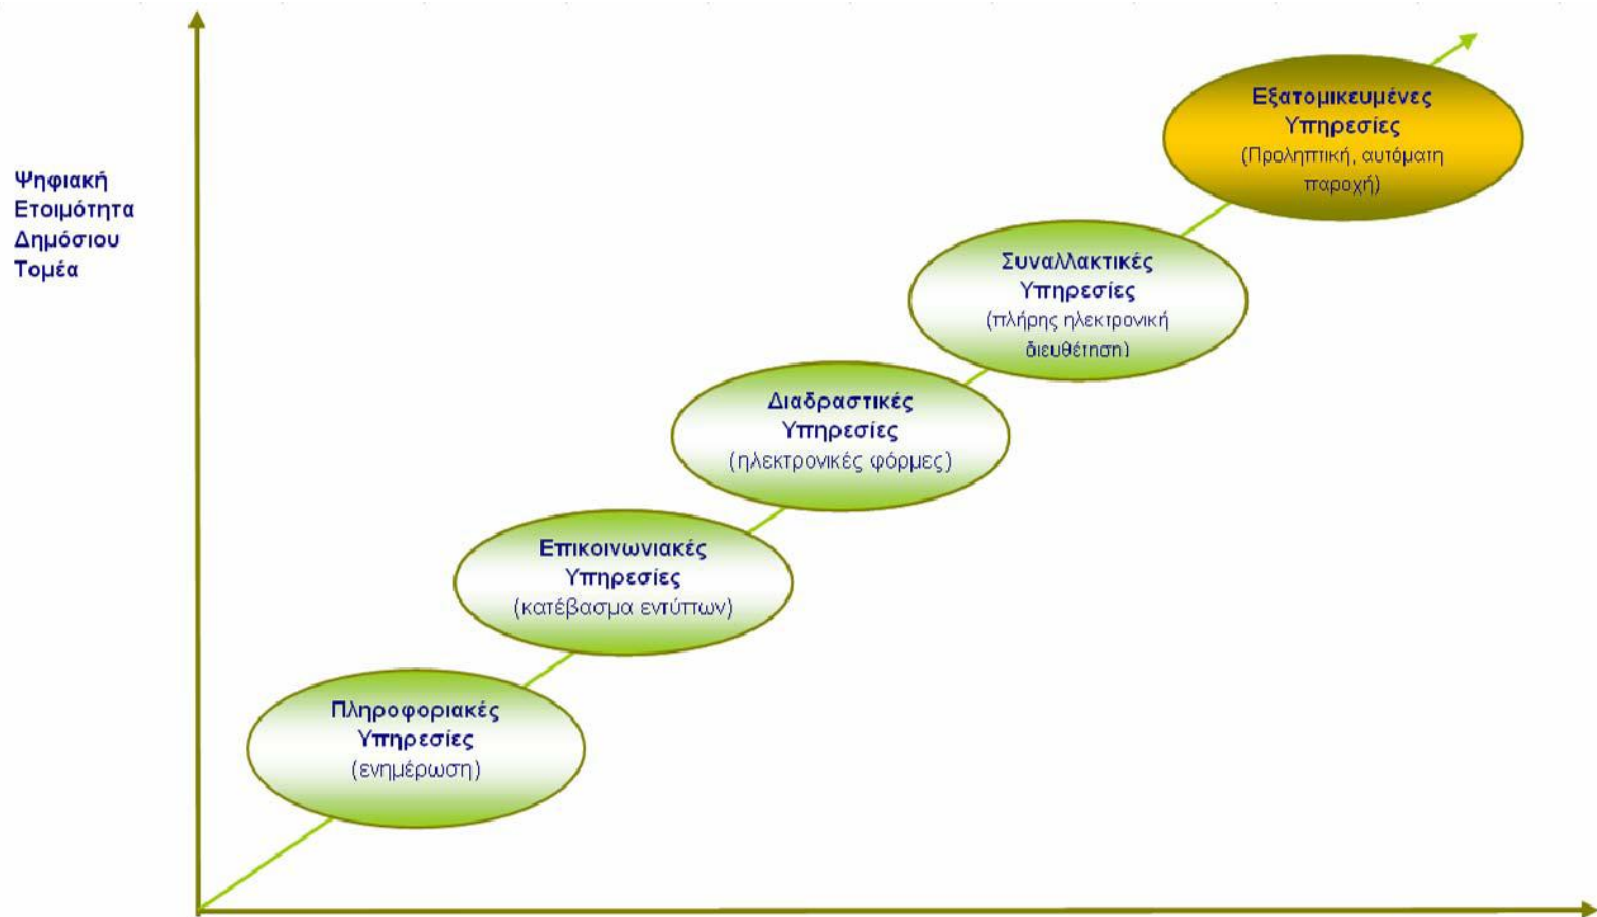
Ψηφιακή Ετοιμότητα Δημόσιου Τομέα

Εξατομικευμένες Υπηρεσίες (Προληπτική, αυτόματη παροχή)

Συναλλακτικές Υπηρεσίες (πλήρης ηλεκτρονική διευθέτηση)

Διαδραστικές Υπηρεσίες (ηλεκτρονικές φόρμες)

Επικοινωνιακές Υπηρεσίες (κατέβασμα εντύπων)

Πληροφοριακές Υπηρεσίες (ενημέρωση)